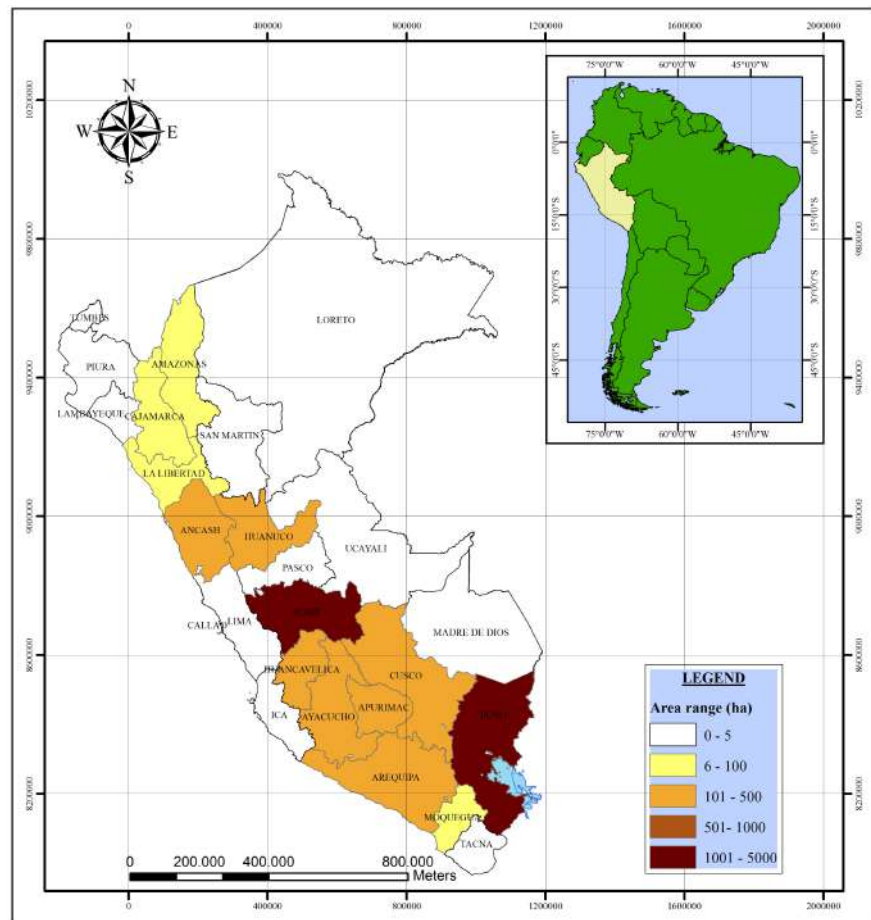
0 400000 800000 1200000 1600000 2000000

N
W E
S

75°0'0"W 60°0'0"W 45°0'0"W

0°0'0" 15°0'0"S 30°0'0"S 45°0'0"S

0°0'0" 15°0'0"S 30°0'0"S 45°0'0"S

75°0'0"W 60°0'0"W 45°0'0"W

10200000 9800000 9400000 9000000 8600000 8200000

10200000 9800000 9400000 9000000 8600000 8200000

TUMBES
PIURA
LAMBAYEQUE
AMAZONAS
CAJAMARCA
SAN MARTIN
LA LIBERTAD
LORETO
ANCASH
HUANUCO
UCAYALI
PASCO
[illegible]
CALLAO
LIMA
MADRE DE DIOS
HUANCAVELICA
CUSCO
ICA
AYACUCHO
APURIMAC
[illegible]
AREQUIPA
MOQUEGUA
TACNA

LEGEND
Area range (ha)
0 - 5
6 - 100
101 - 500
501- 1000
1001 - 5000

0 200.000 400.000 800.000
Meters

0 400000 800000 1200000 1600000 2000000